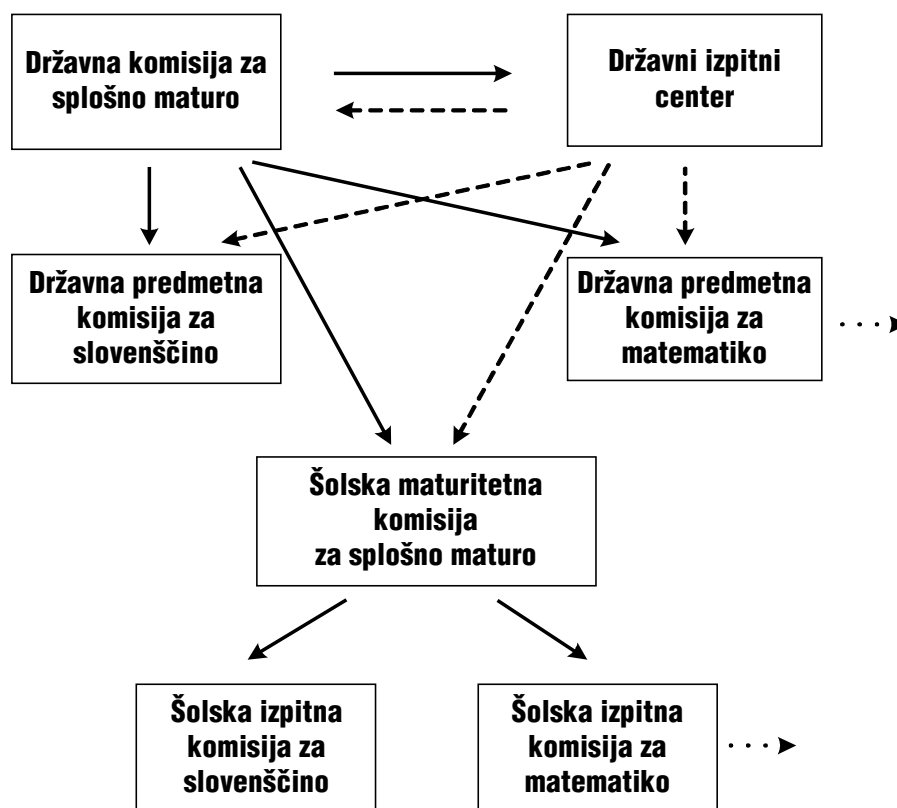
Državna komisija za splošno maturo

Državni izpitni center

Državna predmetna komisija za slovenščino

Državna predmetna komisija za matematiko

Šolska maturitetna komisija za splošno maturo

Šolska izpitna komisija za slovenščino

Šolska izpitna komisija za matematiko